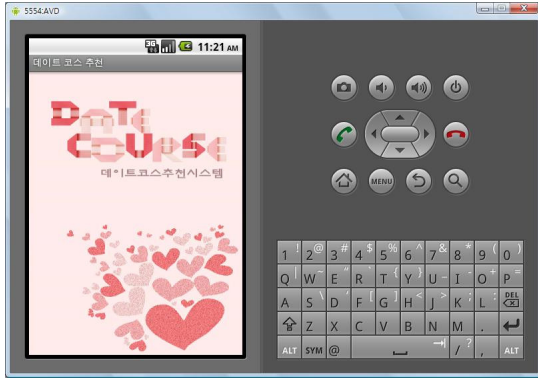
5554:AVD

3G 11:21 AM

데이트 코스 추천

DATE COURSE

데이트코스추천시스템

MENU

1 ! 2 @ 3 # 4 $ 5 % 6 ^ 7 & 8 * 9 ( 0 )
Q ~ W " E ` R T { Y } U - I _ O + P =
A S \ D ' F [ G ] H < J > K ; L : DEL
Z X C V B N M . ↵
ALT SYM @ → / ? , ALT